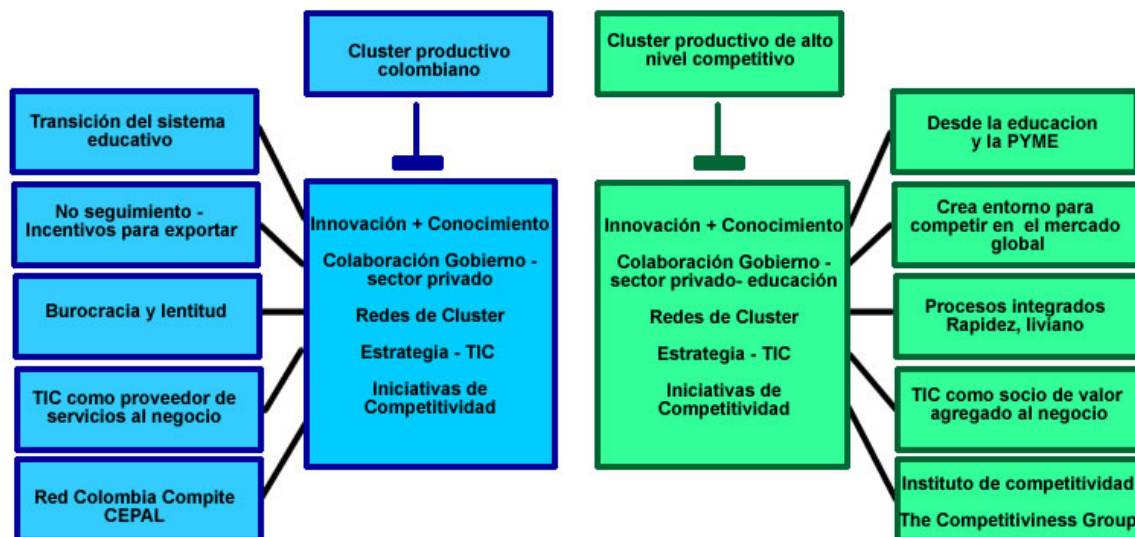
Cluster productivo colombiano

Transición del sistema educativo

No seguimiento - Incentivos para exportar

Burocracia y lentitud

TIC como proveedor de servicios al negocio

Red Colombia Compite CEPAL

Innovación + Conocimiento

Colaboración Gobierno - sector privado

Redes de Cluster

Estrategia - TIC

Iniciativas de Competitividad

Cluster productivo de alto nivel competitivo

Innovación + Conocimiento

Colaboración Gobierno - sector privado- educación

Redes de Cluster

Estrategia - TIC

Iniciativas de Competitividad

Desde la educacion y la PYME

Crea entorno para competir en el mercado global

Procesos integrados Rapidez, liviano

TIC como socio de valor agregado al negocio

Instituto de competitividad

The Competitiviness Group